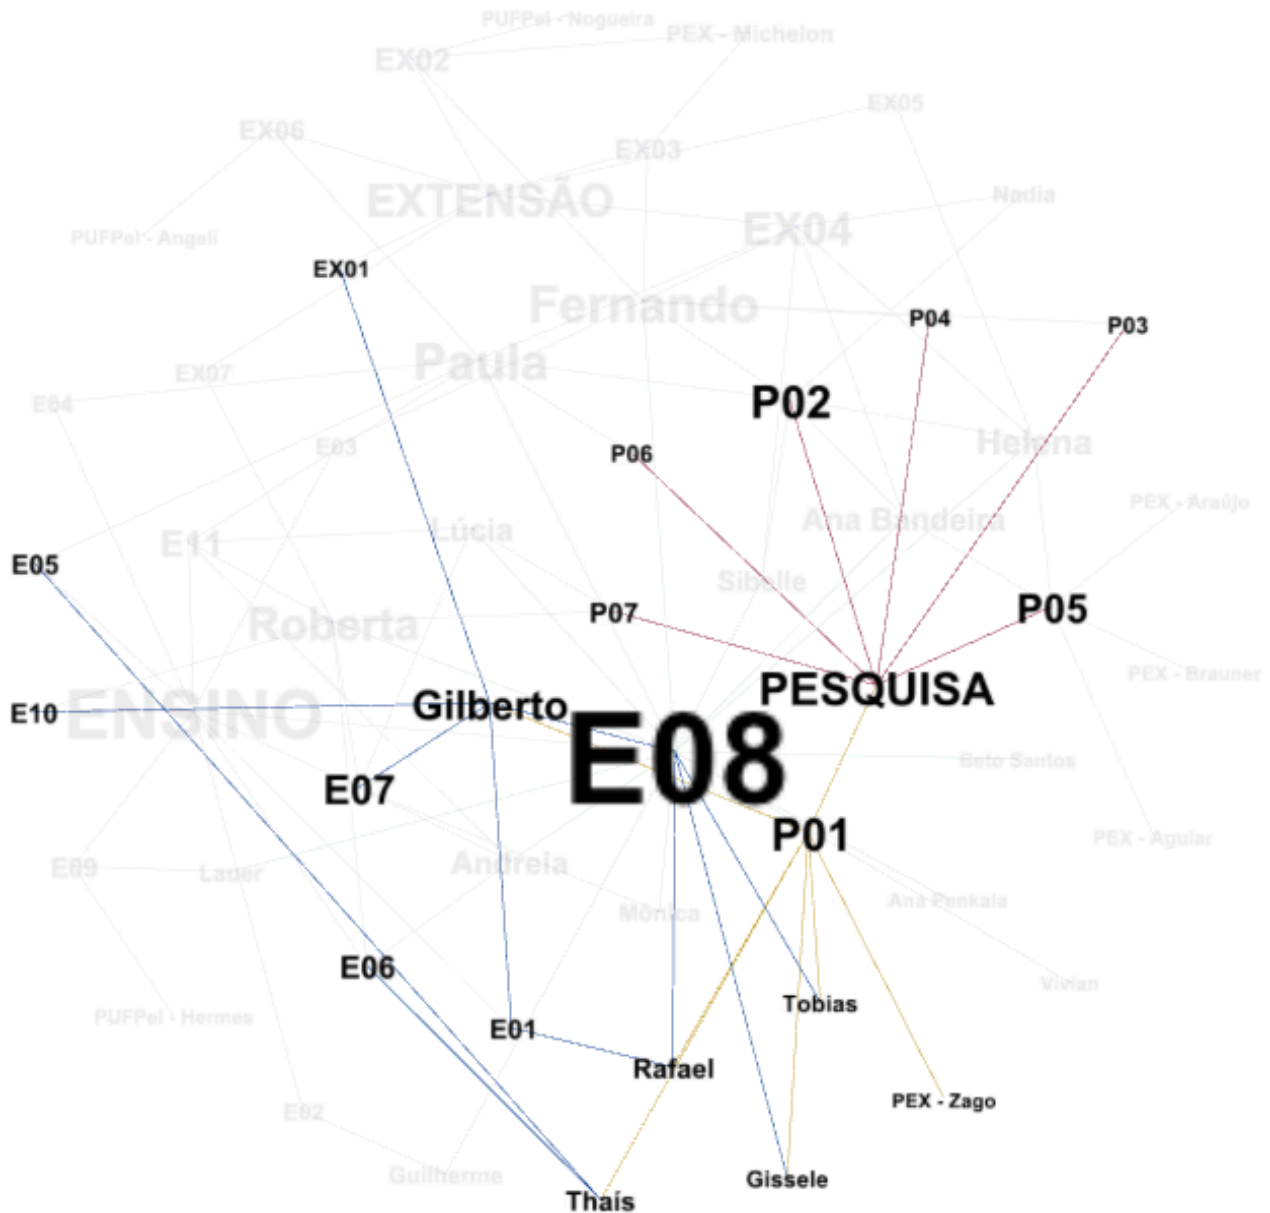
PUFPel - Nogueira
PEX - Michelon
EX02
EX05
EX06
EX03
EXTENSÃO
Nadia
EX04
PUFPel - Angeli
EX01
Fernando
P04
P03
Paula
EX07
E04
P02
E03
Helena
P06
PEX - Araújo
Lúcia
Ana Bandeira
E11
E05
Sibelle
P07
P05
Roberta
PEX - Brauner
PESQUISA
Gilberto
E10
ENSINO
E08
Beto Santos
E07
P01
PEX - Aguiar
Andreia
E09
Lauer
Ana Penkala
Mônica
Vivian
E06
Tobias
PUFPel - Hermes
E01
Rafael
PEX - Zago
E02
Guilherme
Gissele
Thaís